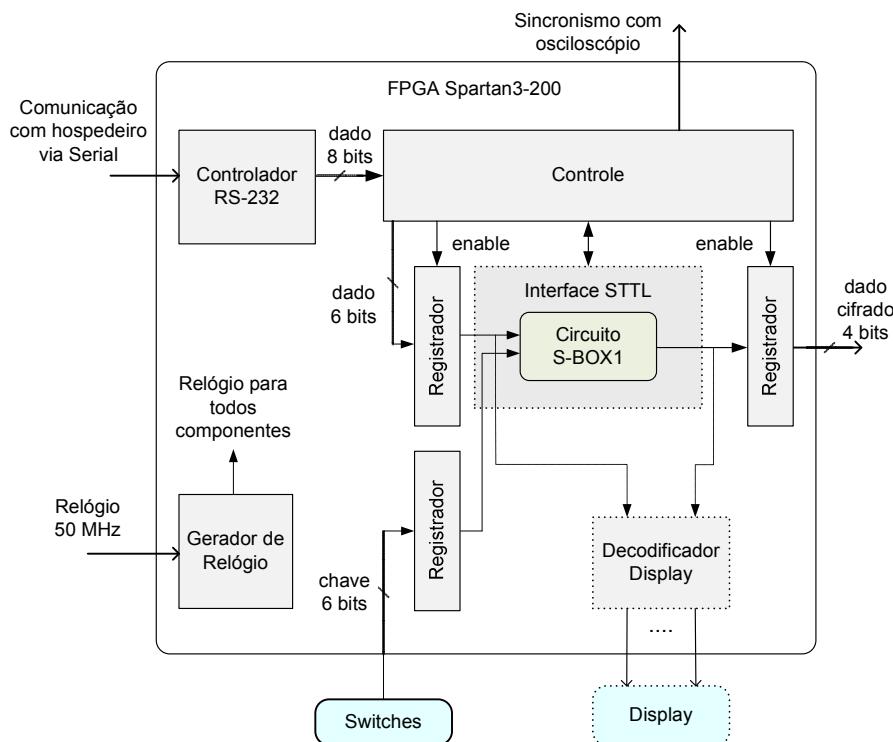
Sincronismo com osciloscópio

FPGA Spartan3-200

Comunicação com hospedeiro via Serial

Controlador RS-232

dado 8 bits

Controle

enable

enable

dado 6 bits

Registrador

Interface STTL

Circuito S-BOX1

Registrador

dado cifrado 4 bits

Relógio para todos componentes

Registrador

Relógio 50 MHz

Gerador de Relógio

chave 6 bits

Decodificador Display

....

Switches

Display